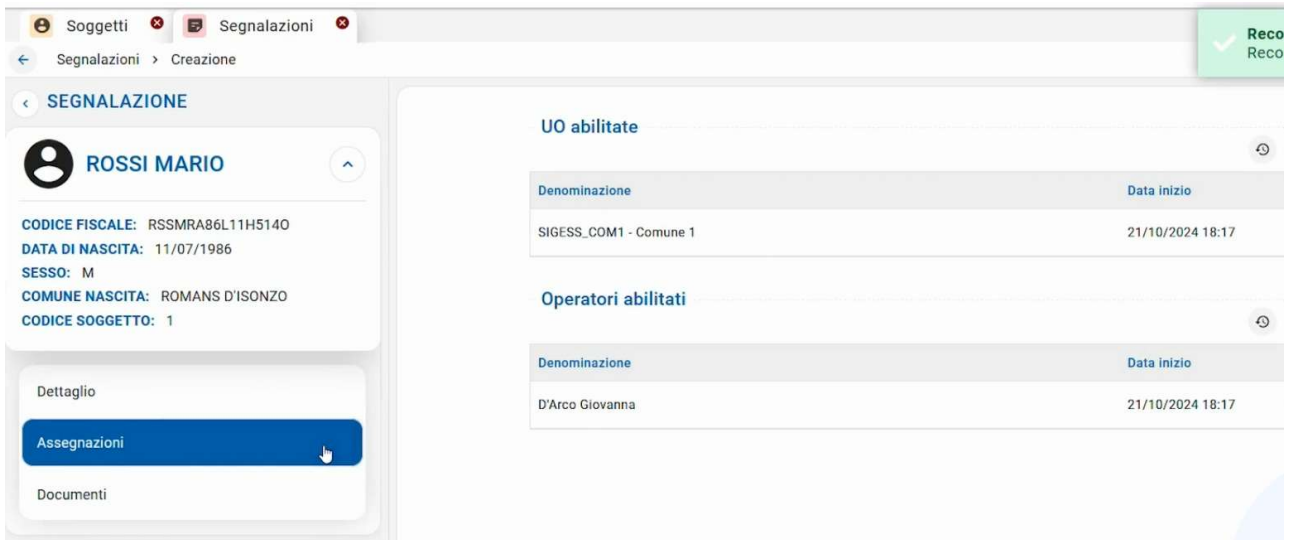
Soggetti
Segnalazioni

Reco
Reco

Segnalazioni > Creazione

SEGNALAZIONE

ROSSI MARIO

CODICE FISCALE: RSSMRA86L11H514O
DATA DI NASCITA: 11/07/1986
SESSO: M
COMUNE NASCITA: ROMANS D'ISONZO
CODICE SOGGETTO: 1

Dettaglio
Assegnazioni
Documenti

UO abilitate

| Denominazione | Data inizio |
|---|---|
| SIGESS_COM1 - Comune 1 | 21/10/2024 18:17 |

Operatori abilitati

| Denominazione | Data inizio |
|---|---|
| D'Arco Giovanna | 21/10/2024 18:17 |